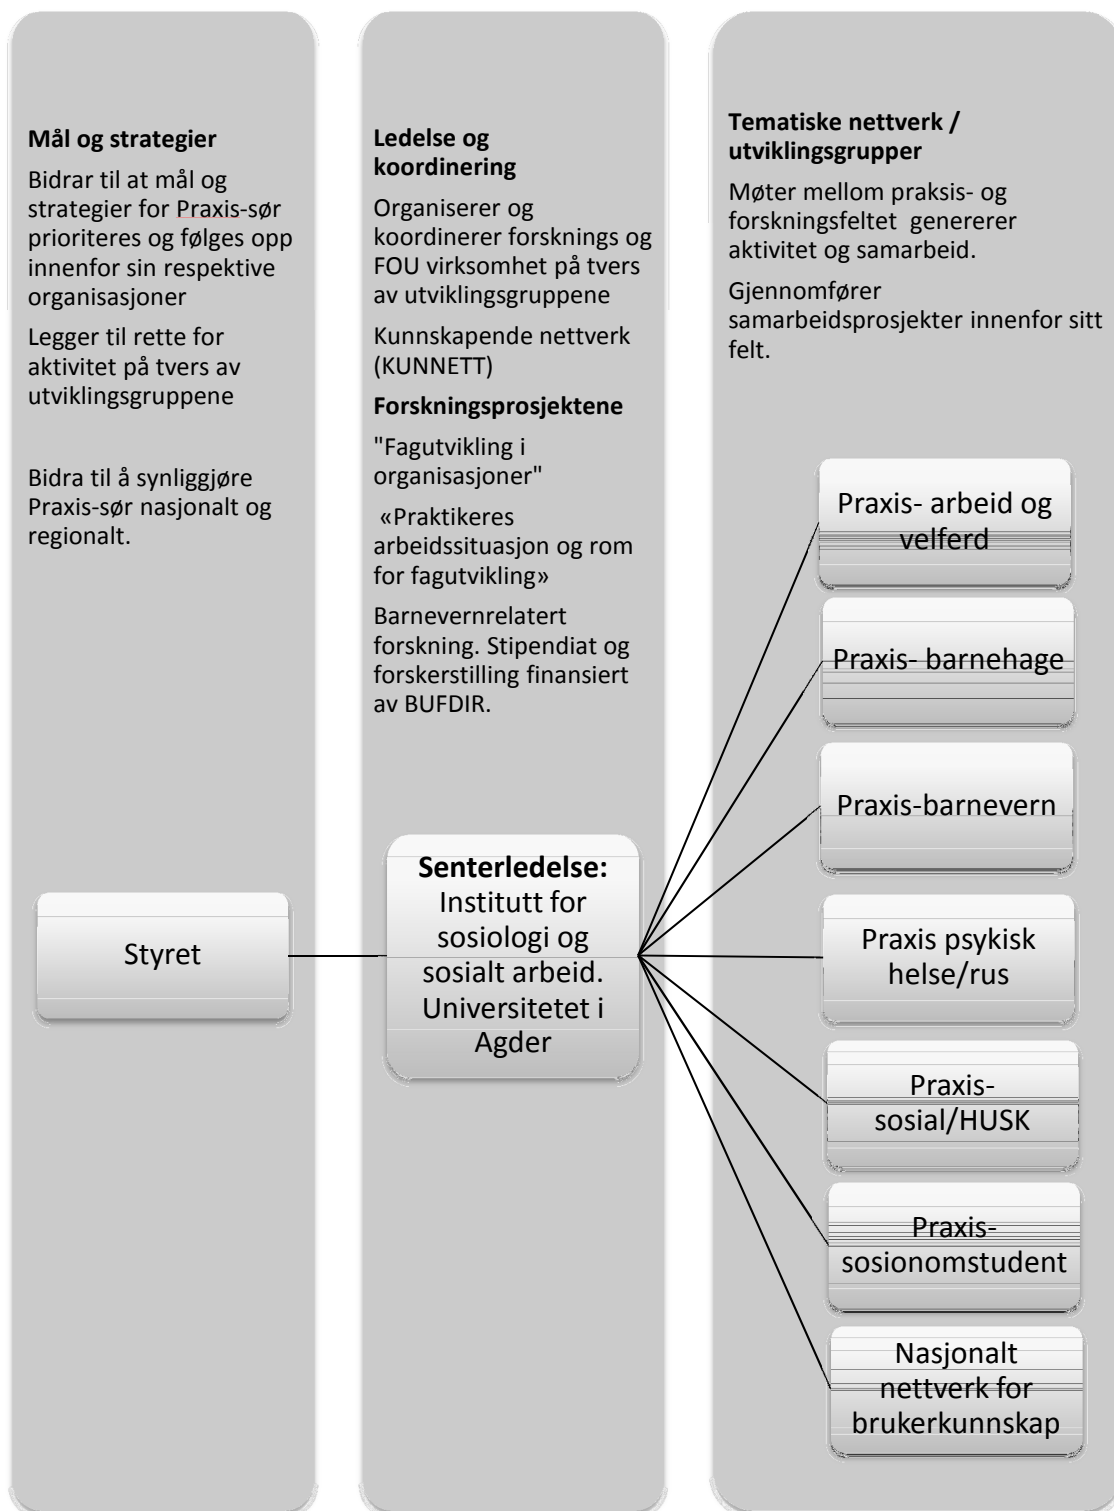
**Mål og strategier**

Bidrar til at mål og strategier for Praxis-sør prioriteres og følges opp innenfor sin respektive organisasjoner

Legger til rette for aktivitet på tvers av utviklingsgruppene

Bidra til å synliggjøre Praxis-sør nasjonalt og regionalt.

Styret

**Ledelse og koordinering**

Organiserer og koordinerer forsknings og FOU virksomhet på tvers av utviklingsgruppene

Kunnskapende nettverk (KUNNETT)

**Forskningsprosjektene**

"Fagutvikling i organisasjoner"

«Praktikeres arbeidssituasjon og rom for fagutvikling»

Barnevernrelatert forskning. Stipendiat og forskerstilling finansiert av BUFDIR.

**Senterledelse:** Institutt for sosiologi og sosialt arbeid. Universitetet i Agder

**Tematiske nettverk / utviklingsgrupper**

Møter mellom praksis- og forskningsfeltet genererer aktivitet og samarbeid.

Gjennomfører samarbeidsprosjekter innenfor sitt felt.

Praxis- arbeid og velferd

Praxis- barnehage

Praxis-barnevern

Praxis psykisk helse/rus

Praxis- sosial/HUSK

Praxis- sosionomstudent

Nasjonalt nettverk for brukerkunnskap